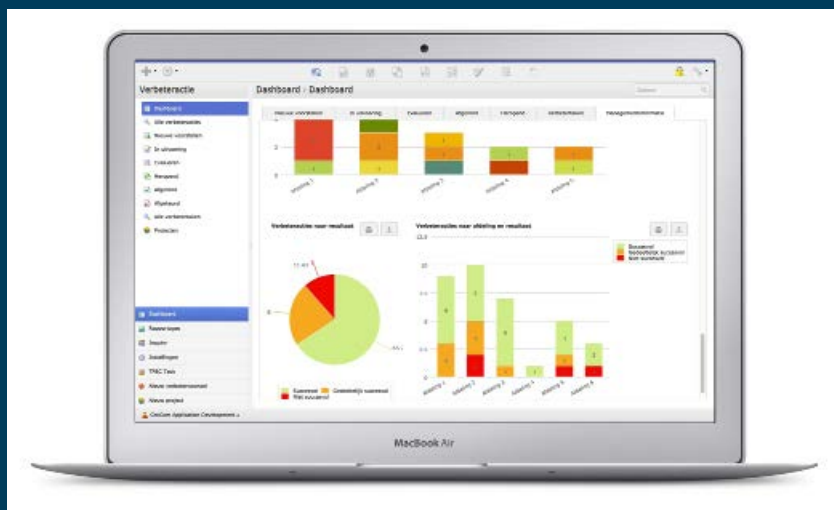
Verbeteractie

Dashboard
Alle verbeteracties
Nieuwe voorstellen
In uitvoering
Evalueren
Afgerond
Afgekeurd
Alle verbeteracties
Protocollen

Dashboard > Dashboard

Nieuwe voorstellen
In uitvoering
Evalueren
Afgerond
Afgekeurd
Verbeteracties
Managementinformatie

Verbeteracties naar resultaat

Succesvol
Gedeeltelijk succesvol
Niet succesvol

Verbeteracties naar afdeling en resultaat

Succesvol
Gedeeltelijk succesvol
Niet succesvol

Afdeling 1
Afdeling 2
Afdeling 3
Afdeling 4
Afdeling 5
Afdeling 6

Dashboard
Recent items
Beheer
Instellingen
TRIC Tools
Nieuwe verbeteractie
Nieuw project

MacBook Air